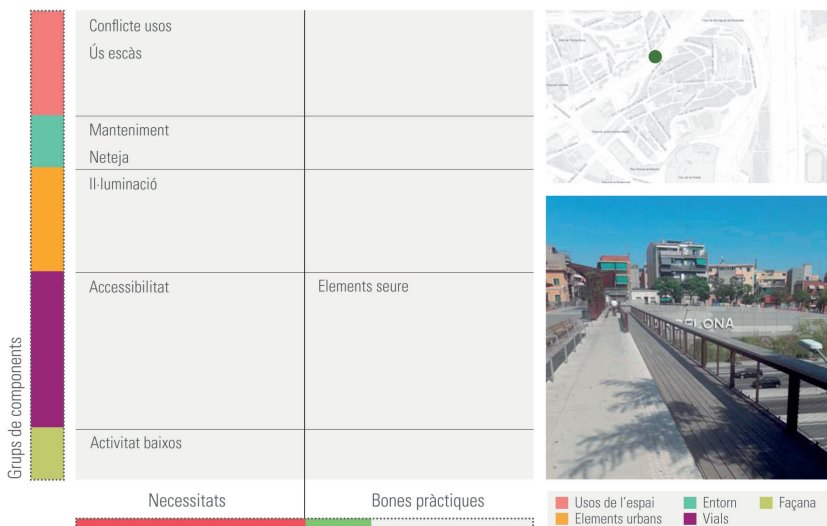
Grups de components

| Necessitats | Bones pràctiques |
|---|---|
| Conflicte usos<br>Ús escàs | |
| Manteniment<br>Neteja | |
| Il·luminació | |
| Accessibilitat | Elements seure |
| Activitat baixos | |

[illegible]

ELONA

Usos de l'espai
Elements urbans
Entorn
Vials
Façana